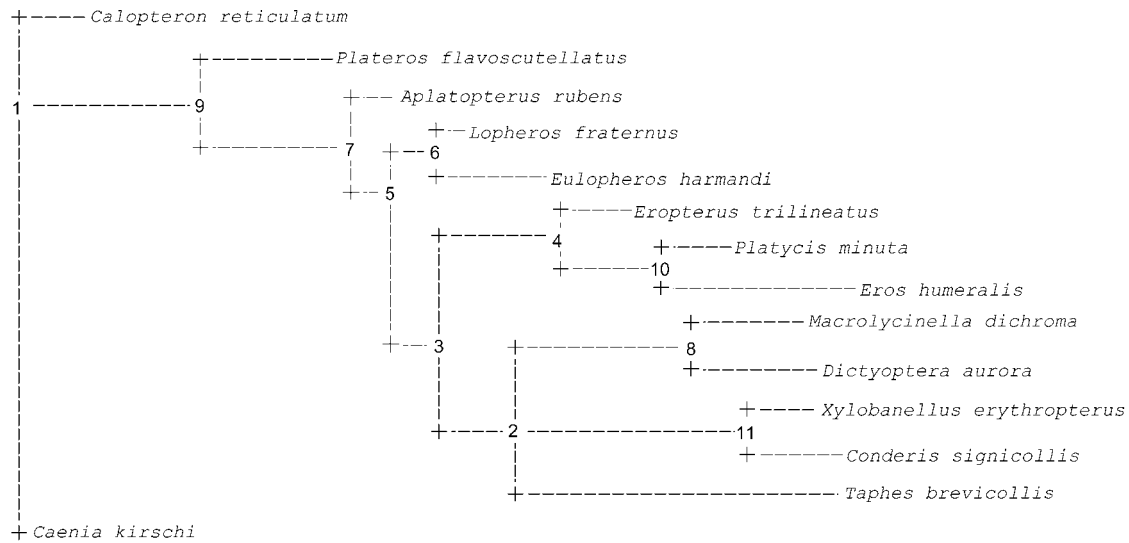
Calopteron reticulatum
Plateros flavoscutellatus
1
9
Aplatopterus rubens
Lopheros fraternus
7
6
5
Eulopheros harmandi
Eropterus trilineatus
4
Platycis minuta
10
Eros humeralis
Macrolycinella dichroma
3
8
Dictyoptera aurora
Xylobanellus erythropterus
2
11
Conderis signicollis
Taphes brevicollis
Caenia kirschi